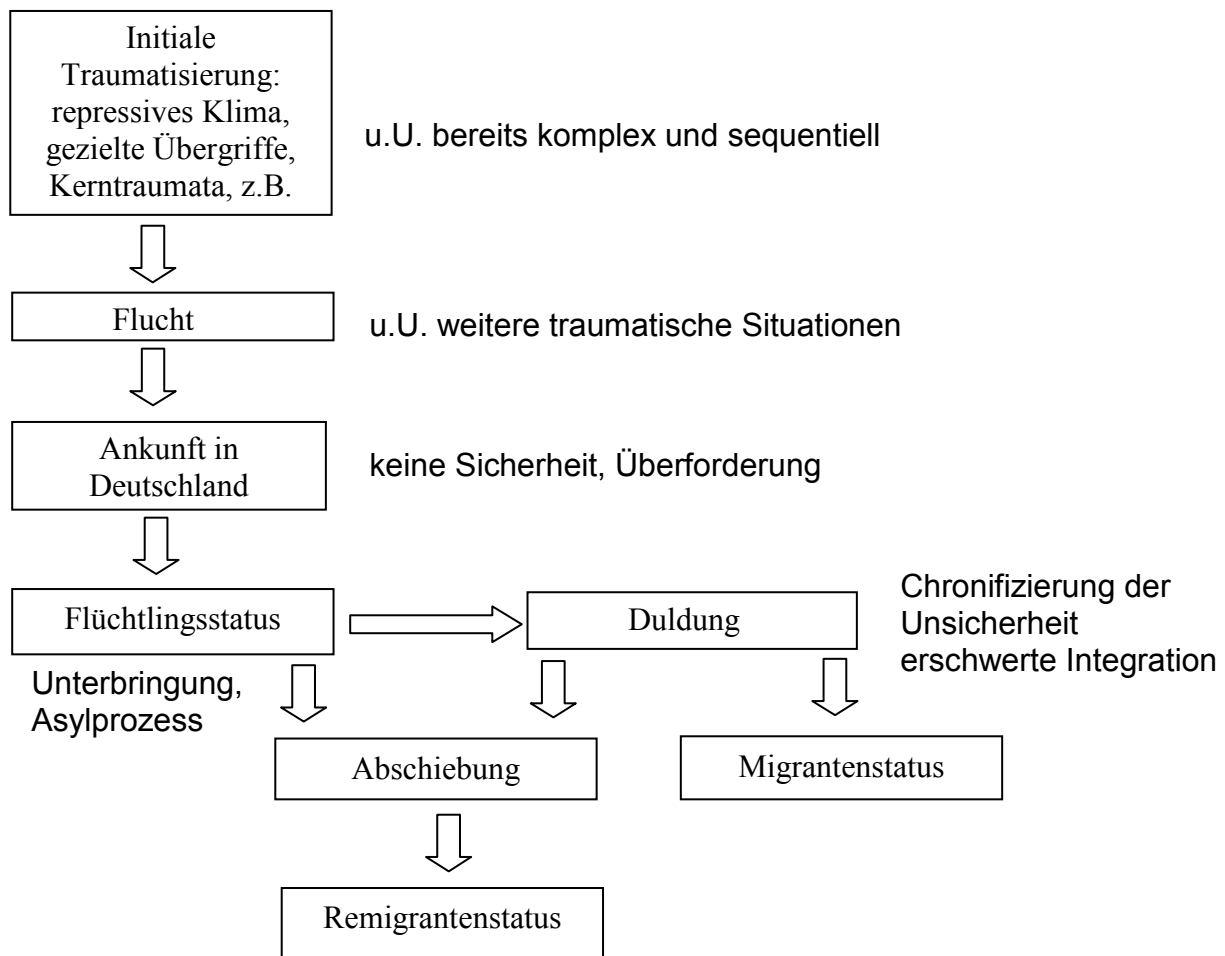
Initiale Traumatisierung: repressives Klima, gezielte Übergriffe, Kerntraumata, z.B.

u.U. bereits komplex und sequentiell

Flucht

u.U. weitere traumatische Situationen

Ankunft in Deutschland

keine Sicherheit, Überforderung

Flüchtlingsstatus

Duldung

Chronifizierung der Unsicherheit erschwerte Integration

Unterbringung, Asylprozess

Abschiebung

Migrantenstatus

Remigrantenstatus